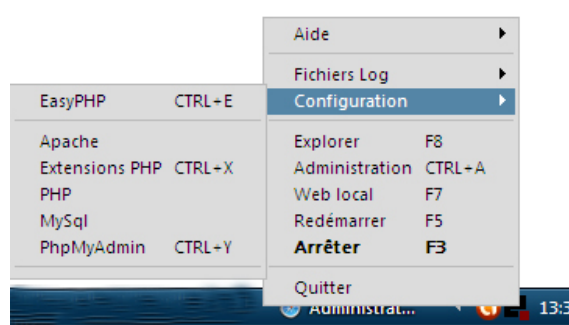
Aide
Fichiers Log
Configuration
Explorer F8
Administration CTRL+A
Web local F7
Redémarrer F5
Arrêter F3
Quitter

EasyPHP CTRL+E
Apache
Extensions PHP CTRL+X
PHP
MySql
PhpMyAdmin CTRL+Y

Administrat...
13:3